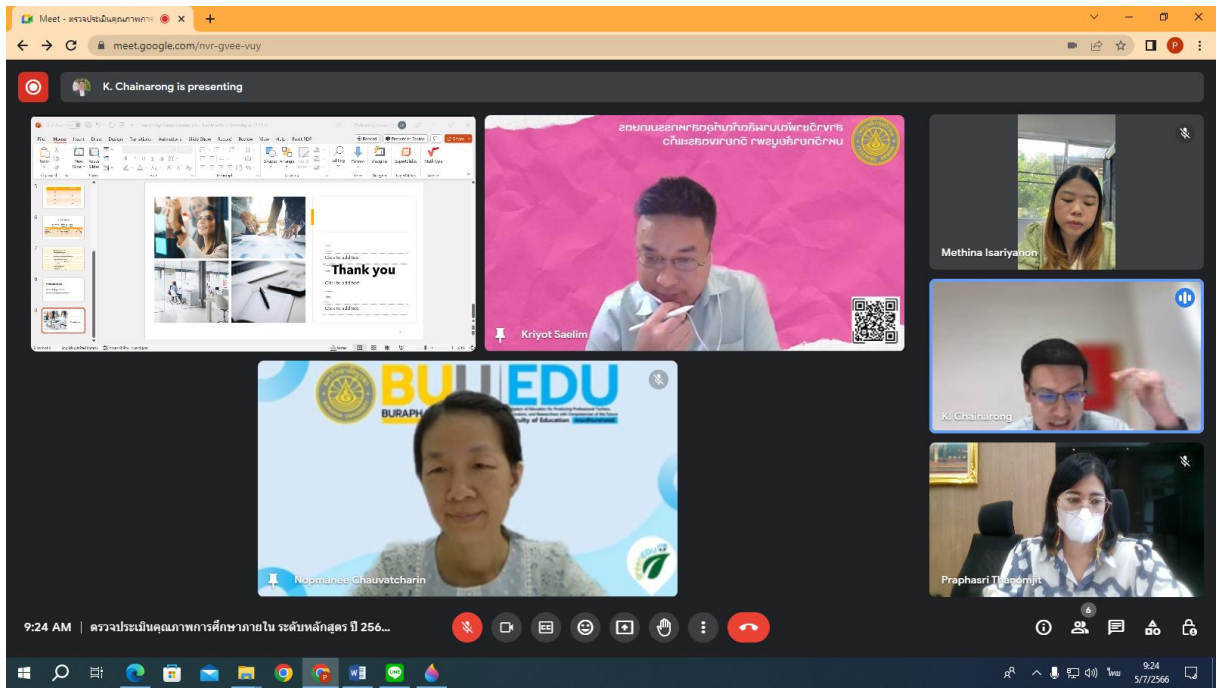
Meet - ตรวจประเมินคุณภาพการ

meet.google.com/nvr-gvee-vuy

K. Chainarong is presenting

Thank you

Kriyot Saelim

Methina Isariyanon

BU EDU
BURAPHA
Faculty of Education

Nopmanee Chauvatcharin

K. Chainarong

Praphasri Thanomjit

9:24 AM | ตรวจประเมินคุณภาพการศึกษาภายใน ระดับหลักสูตร ปี 256...

6

ไทย
9:24
5/7/2566